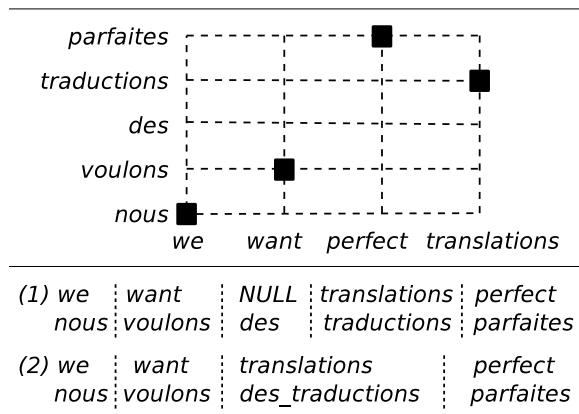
parfaites
traductions
des
voulons
nous

we want perfect translations

(1) we | want | NULL | translations | perfect
nous | voulons | des | traductions | parfaites

(2) we | want | translations | perfect
nous | voulons | des_traductions | parfaites